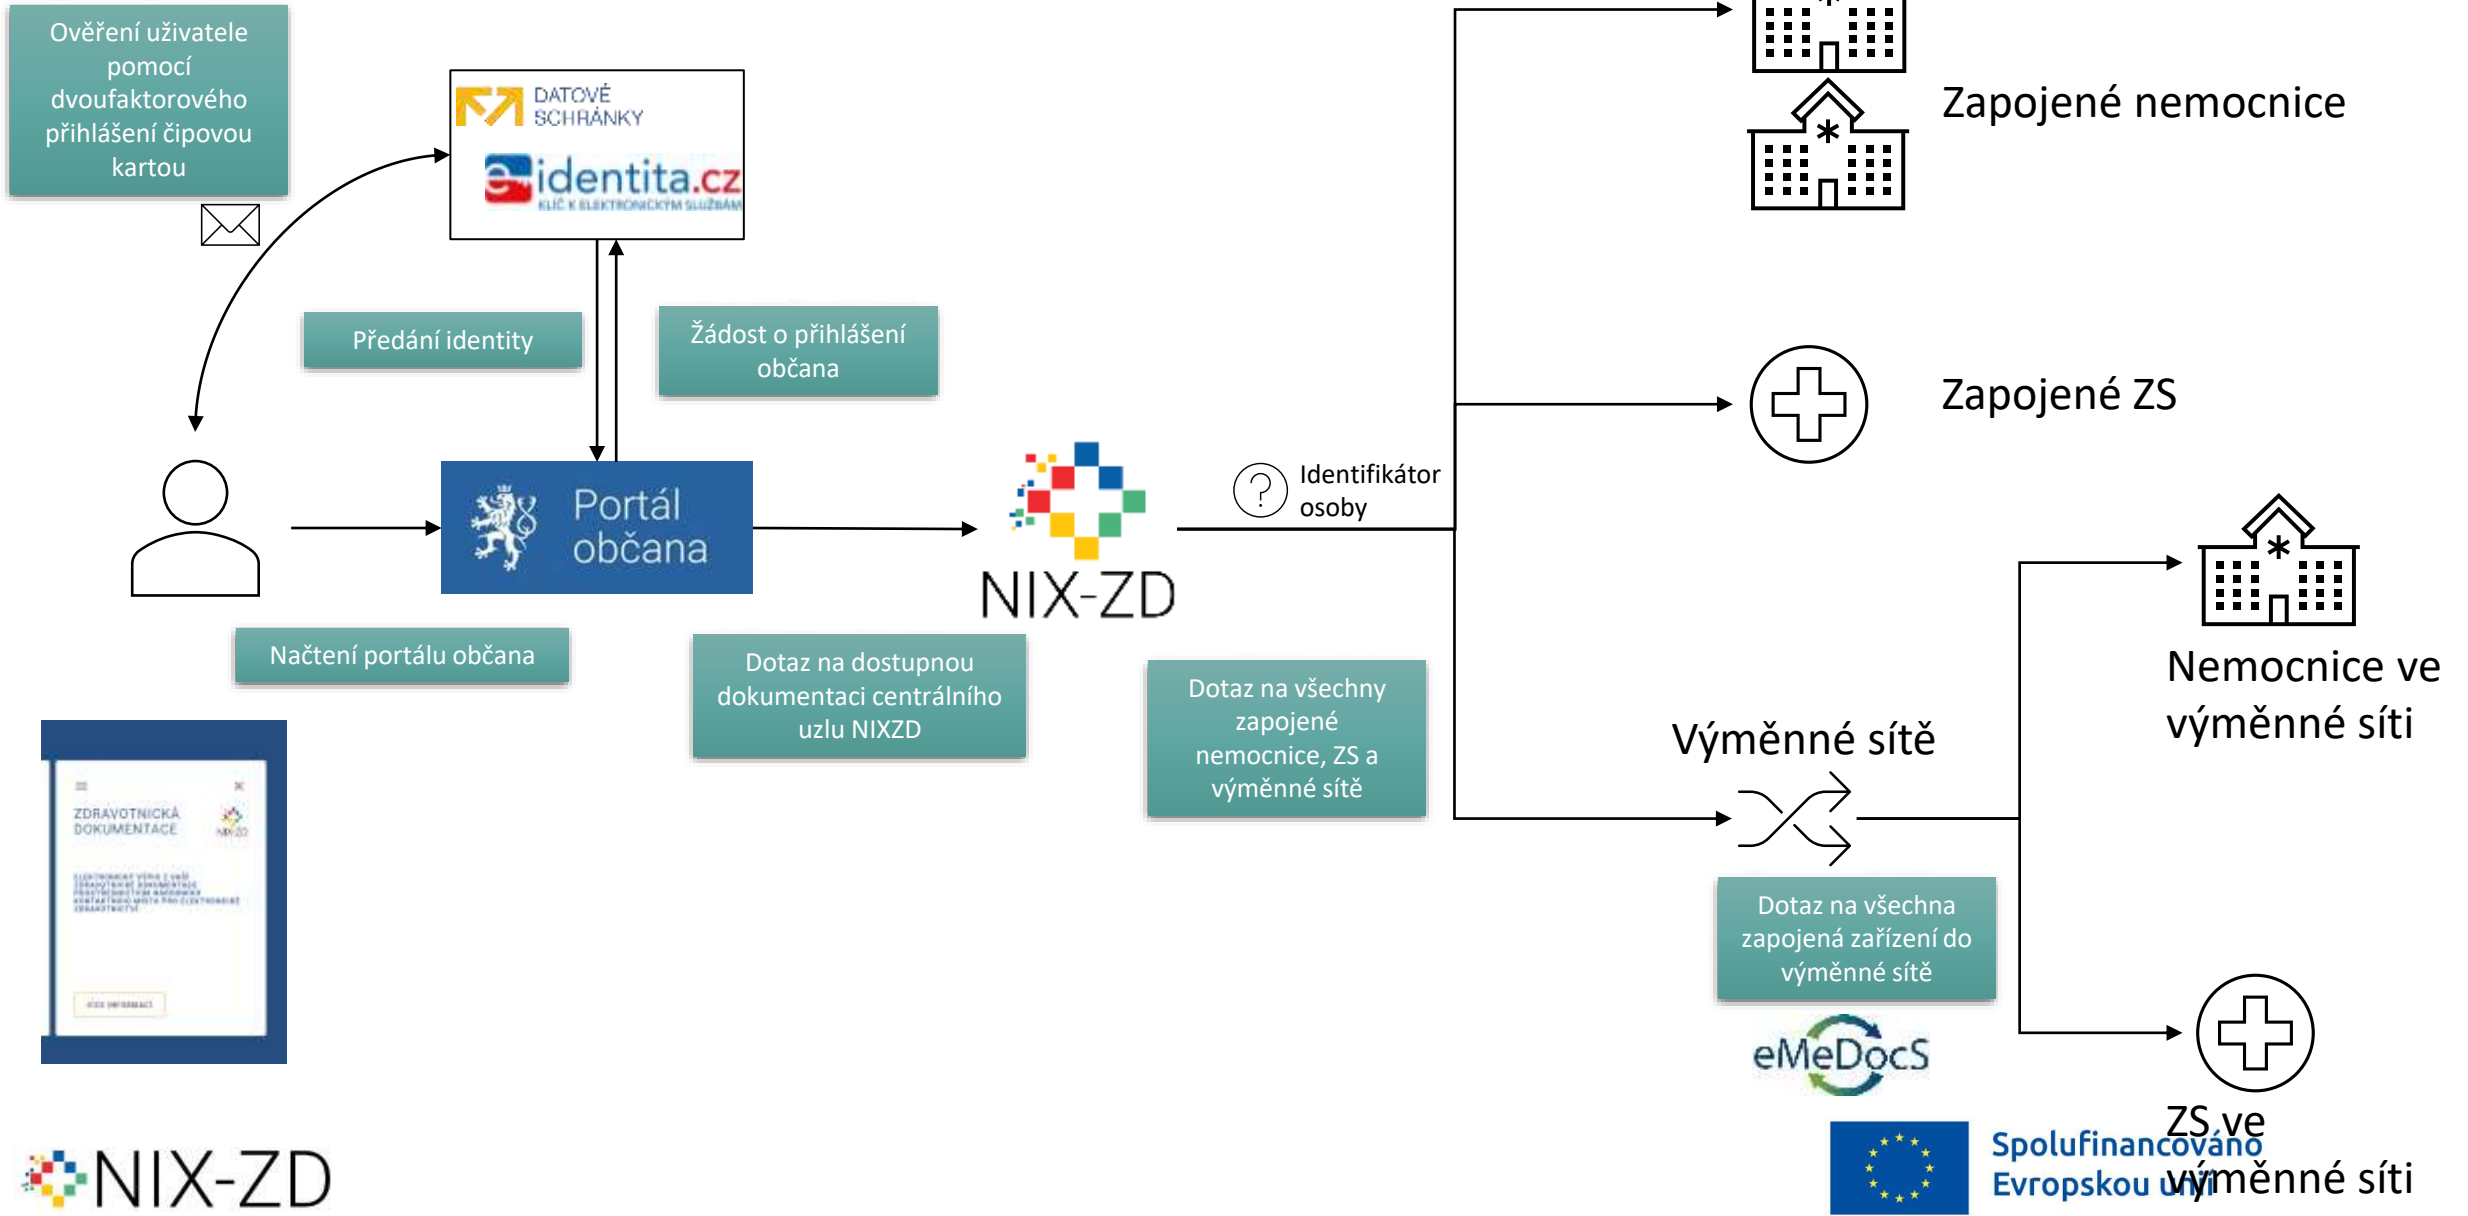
Ověření uživatele pomocí dvoufaktorového přihlášení čipovou kartou

DATOVÉ SCHRÁNKY

identita.cz
KLÍČ K ELEKTRONICKÝM SLUŽBÁM

Předání identity

Žádost o přihlášení občana

Portál občana

NIX-ZD

Identifikátor osoby

Zapojené nemocnice

Zapojené ZS

Načtení portálu občana

Dotaz na dostupnou dokumentaci centrálního uzlu NIXZD

Dotaz na všechny zapojené nemocnice, ZS a výměnné sítě

Výměnné sítě

Nemocnice ve výměnné síti

Dotaz na všechna zapojená zařízení do výměnné sítě

eMeDocS

ZS ve výměnné síti

ZDRAVOTNICKÁ DOKUMENTACE

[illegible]

NIX-ZD

Spolufinancováno Evropskou unií